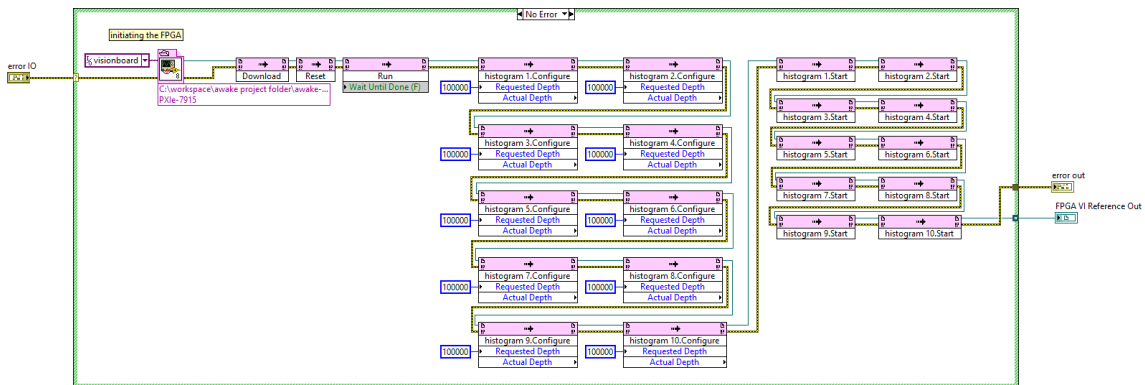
No Error

initiating the FPGA

error IO

visionboard

C:\workspace\awake project folder\awake-...
PXIe-7915

Download

Reset

Run
Wait Until Done (F)

100000
histogram 1.Configure
Requested Depth
Actual Depth

100000
histogram 2.Configure
Requested Depth
Actual Depth

100000
histogram 3.Configure
Requested Depth
Actual Depth

100000
histogram 4.Configure
Requested Depth
Actual Depth

100000
histogram 5.Configure
Requested Depth
Actual Depth

100000
histogram 6.Configure
Requested Depth
Actual Depth

100000
histogram 7.Configure
Requested Depth
Actual Depth

100000
histogram 8.Configure
Requested Depth
Actual Depth

100000
histogram 9.Configure
Requested Depth
Actual Depth

100000
histogram 10.Configure
Requested Depth
Actual Depth

histogram 1.Start

histogram 2.Start

histogram 3.Start

histogram 4.Start

histogram 5.Start

histogram 6.Start

histogram 7.Start

histogram 8.Start

histogram 9.Start

histogram 10.Start

error out

FPGA VI Reference Out